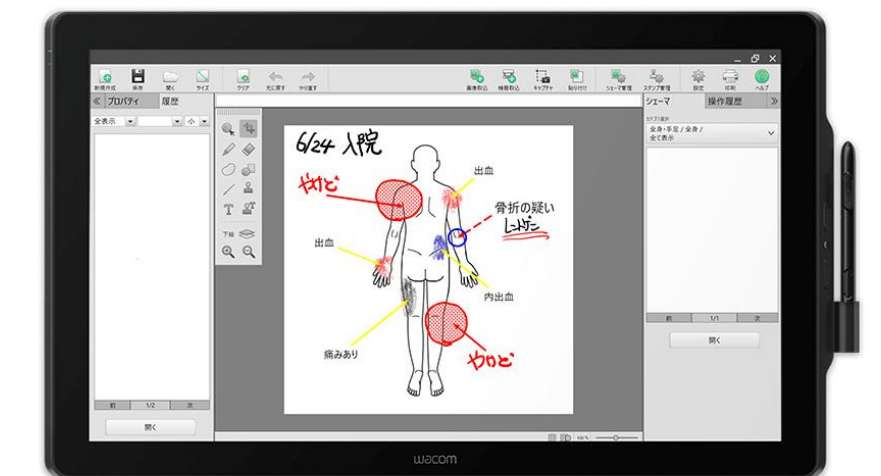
新規作成 保存 開く サイズ クリア 元に戻す やり直す 画像取込 検査取込 キャプチャ 貼り付け シェーマ管理 スタンプ管理 設定 印刷 ヘルプ

« プロパティ 履歴

全表示 小

6/24 入院

ヤケド

出血

骨折の疑い

レントゲン

出血

内出血

痛みあり

ヤケド

前 1/2 次

開く

下絵

シェーマ 操作履歴 »

カテゴリ選択

全身・手足 / 全身 / 全て表示

前 1/1 次

開く

100%

wacom